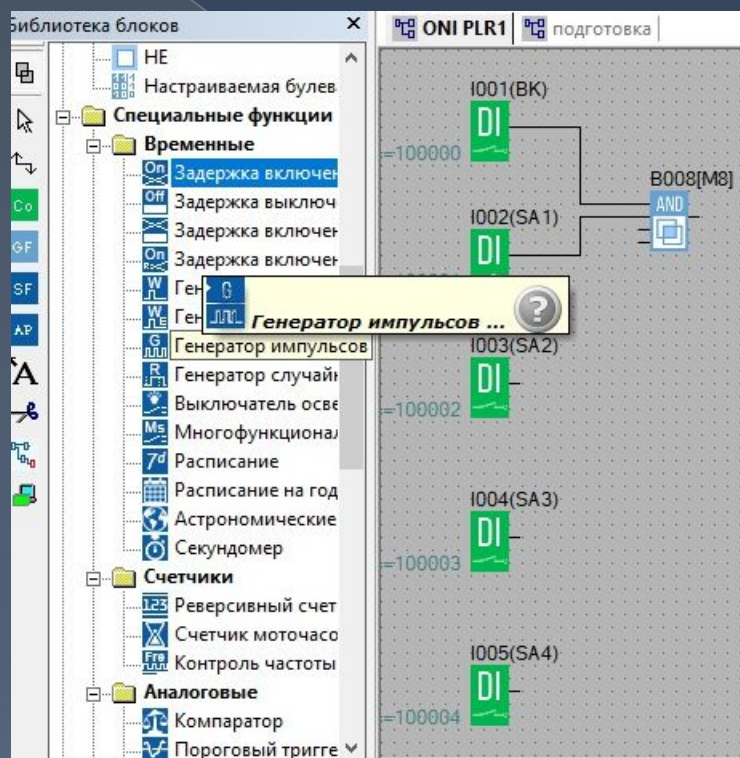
Библиотека блоков ×
НЕ
Настраиваемая булев
Специальные функции
Временные
Задержка включен
Задержка выключ
Задержка включен
Задержка включен
Ген
Ген
Генератор импульсов
Генератор случайн
Выключатель осве
Многофункционал
Расписание
Расписание на год
Астрономические
Секундомер
Счетчики
Реверсивный счет
Счетчик моточасо
Контроль частоты
Аналоговые
Компаратор
Пороговый тригге

Co
GF
SF
AP
A

ONI PLR1 | подготовка

I001(BK)
DI
=100000
I002(SA1)
DI
B008[M8]
AND
Генератор импульсов ...
I003(SA2)
DI
=100002
I004(SA3)
DI
=100003
I005(SA4)
DI
=100004